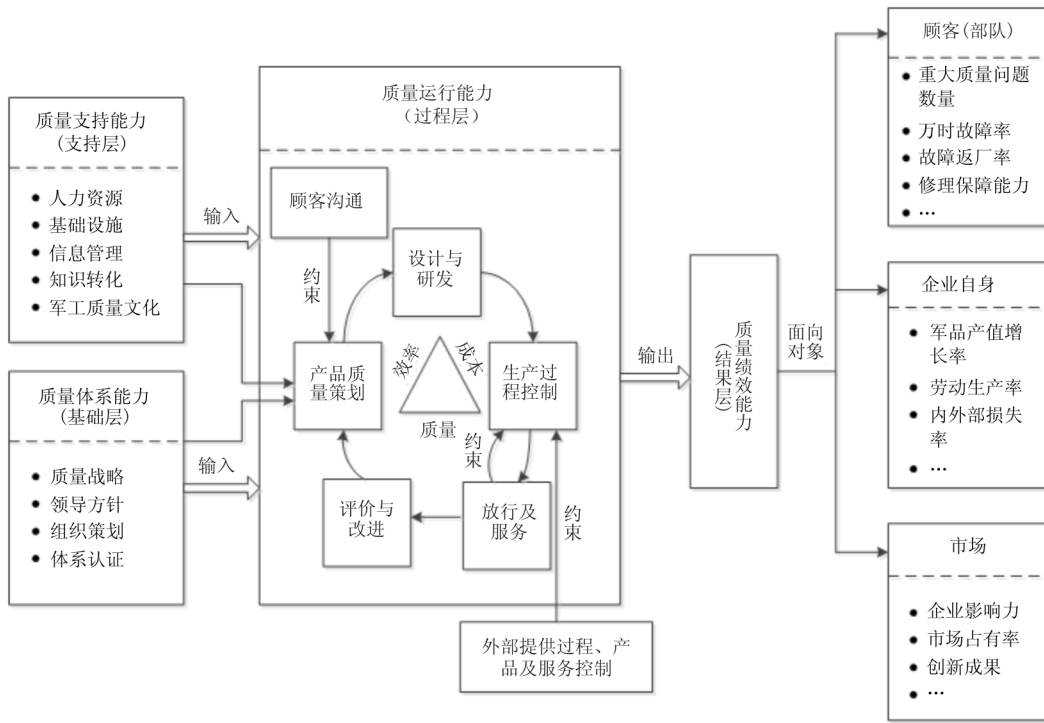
质量支持能力
（支持层）

• 人力资源
• 基础设施
• 信息管理
• 知识转化
• 军工质量文化

质量体系能力
（基础层）

• 质量战略
• 领导方针
• 组织策划
• 体系认证

输入

输入

质量运行能力
（过程层）

顾客沟通

约束

设计与研发

产品质量策划

效率

成本

质量

生产过程控制

约束

评价与改进

放行及服务

约束

外部提供过程、产品及服务控制

输出

质量绩效能力
（结果层）

面向对象

顾客（部队）

• 重大质量问题数量
• 万时故障率
• 故障返厂率
• 修理保障能力
• …

企业自身

• 军品产值增长率
• 劳动生产率
• 内外部损失率
• …

市场

• 企业影响力
• 市场占有率
• 创新成果
• …